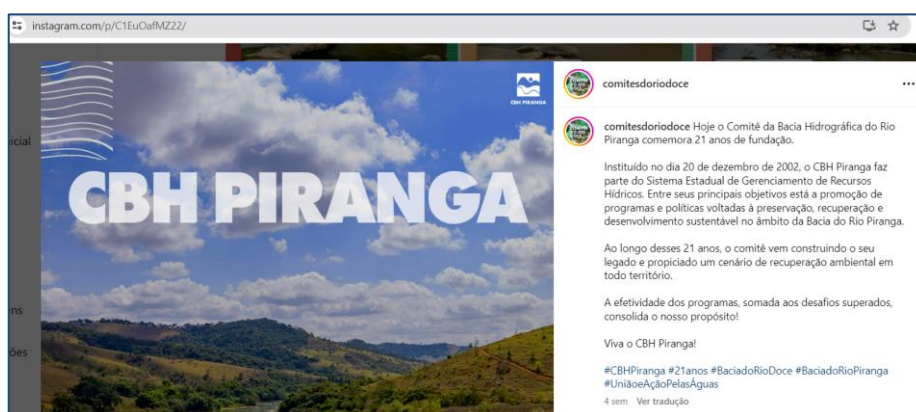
instagram.com/p/C1EuOafMZ22/

icial

ns

ões

CBH PIRANGA

CBH PIRANGA

comitesdoriodoce ···

comitesdoriodoce Hoje o Comitê da Bacia Hidrográfica do Rio Piranga comemora 21 anos de fundação.

Instituído no dia 20 de dezembro de 2002, o CBH Piranga faz parte do Sistema Estadual de Gerenciamento de Recursos Hídricos. Entre seus principais objetivos está a promoção de programas e políticas voltadas à preservação, recuperação e desenvolvimento sustentável no âmbito da Bacia do Rio Piranga.

Ao longo desses 21 anos, o comitê vem construindo o seu legado e propiciado um cenário de recuperação ambiental em todo território.

A efetividade dos programas, somada aos desafios superados, consolida o nosso propósito!

Viva o CBH Piranga!

#CBHPiranga #21anos #BaciadoRioDoce #BaciadoRioPiranga #UniãoeAçãoPelasÁguas

4 sem Ver tradução